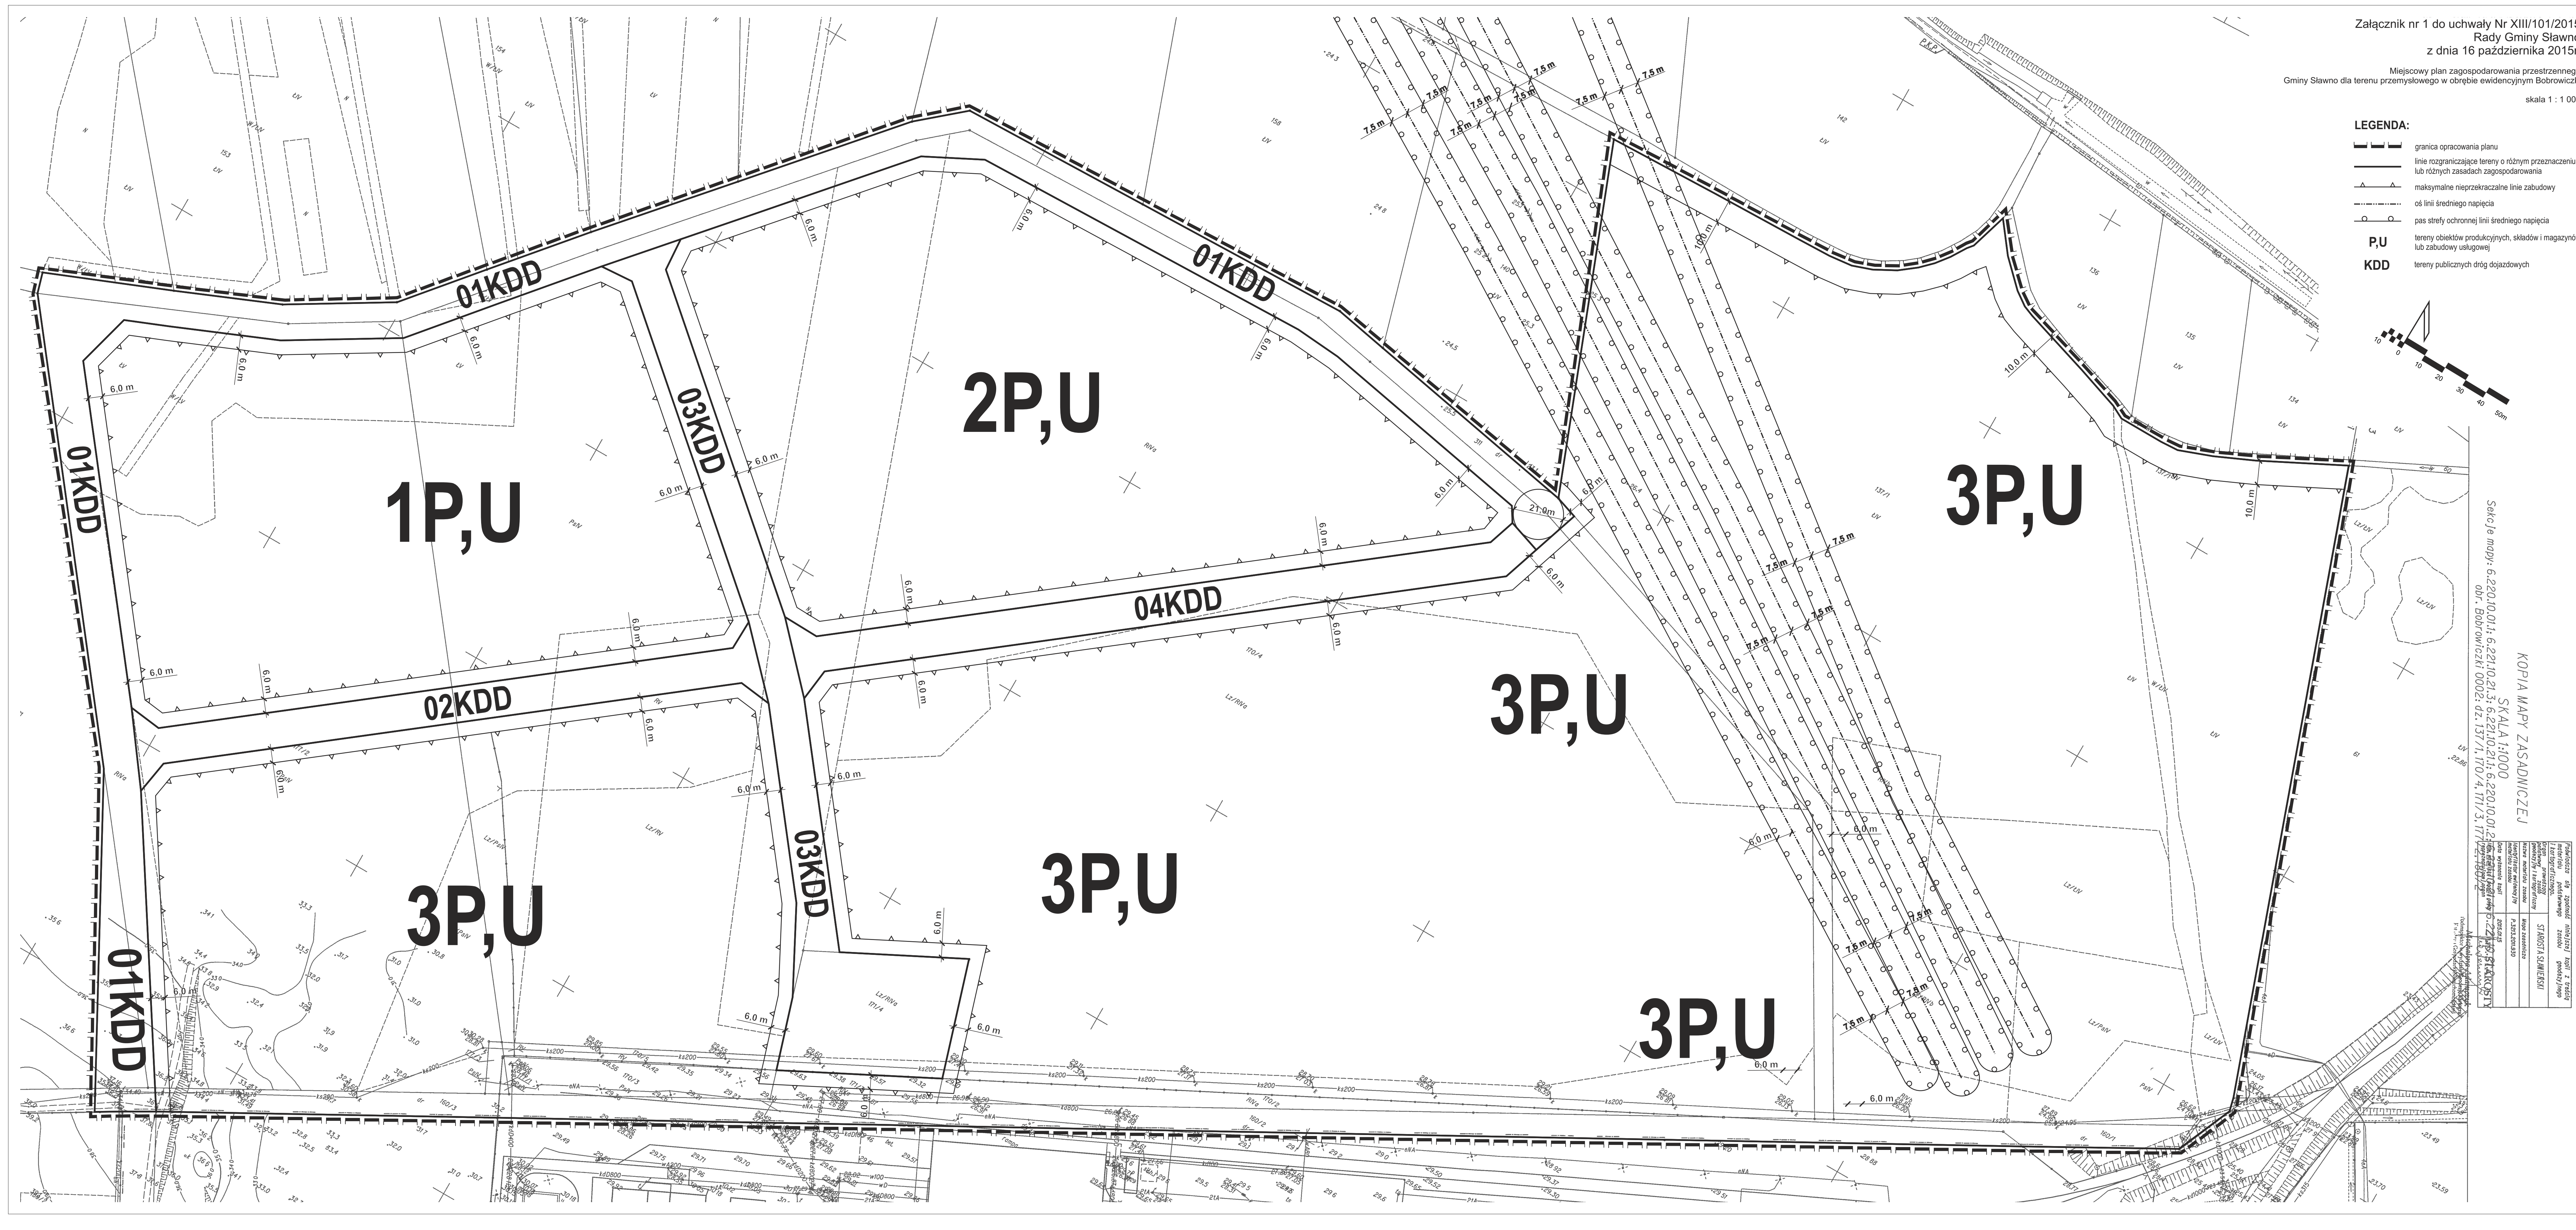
Załącznik nr 1 do uchwały Nr XIII/101/2015
Rady Gminy Sławno
z dnia 16 października 2015r.

Miejscowy plan zagospodarowania przestrzennego
Gminy Sławno dla terenu przemysłowego w obrębie ewidencyjnym Bobrowicz

skala 1 : 1 000

LEGENDA:
granica opracowania planu
linie rozgraniczające tereny o różnym przeznaczeniu lub różnych zasadach zagospodarowania
maksymalne nieprzekraczalne linie zabudowy
oś linii średniego napięcia
pas strefy ochronnej linii średniego napięcia
P,U tereny obiektów produkcyjnych, składów i magazynów lub zabudowy usługowej
KDD tereny publicznych dróg dojazdowych

01KDD
01KDD
01KDD
01KDD
02KDD
03KDD
03KDD
04KDD
1P,U
2P,U
3P,U
3P,U
3P,U
3P,U
3P,U

6.0 m
6.0 m
6.0 m
6.0 m
6.0 m
6.0 m
6.0 m
6.0 m
6.0 m
6.0 m
6.0 m
6.0 m
6.0 m
6.0 m
6.0 m
6.0 m
6.0 m
6.0 m
6.0 m
6.0 m
6.0 m
6.0 m
6.0 m
6.0 m
6.0 m
10.0 m
10.0 m
10.0 m
21.0 m
7.5 m
7.5 m
7.5 m
7.5 m
7.5 m
7.5 m
7.5 m
7.5 m
7.5 m
7.5 m
7.5 m
7.5 m
7.5 m
7.5 m
7.5 m
7.5 m

KOPIA MAPY ZASADNICZEJ
SKALA 1:1000
Sekcje mapy: 6.220.10.01; 6.221.10.21; 6.221.10.23; 6.220.10.02
obr. Bobrowiczki 0002 dz. 137/1, 170/4, 171/3, 171/...

STAROSTA SŁAWIEŃSKI